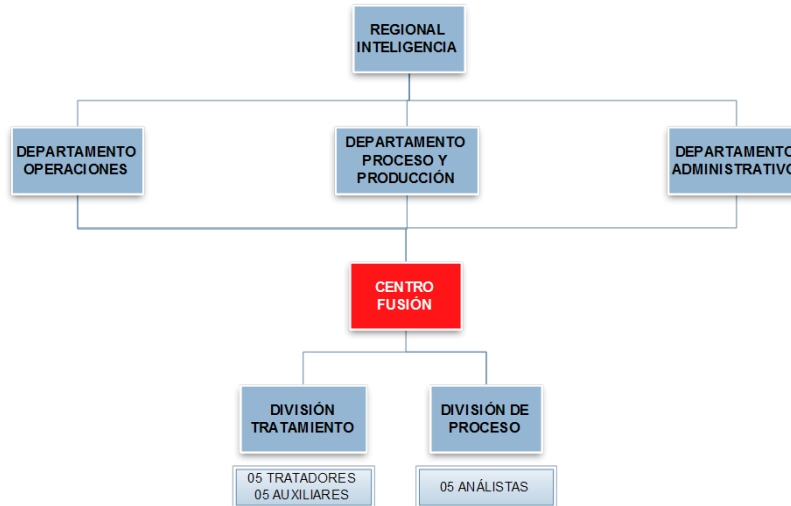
REGIONAL INTELIGENCIA

DEPARTAMENTO OPERACIONES

DEPARTAMENTO PROCESO Y PRODUCCIÓN

DEPARTAMENTO ADMINISTRATIVO

CENTRO FUSIÓN

DIVISIÓN TRATAMIENTO

DIVISIÓN DE PROCESO

05 TRATADORES
05 AUXILIARES

05 ANÁLISTAS